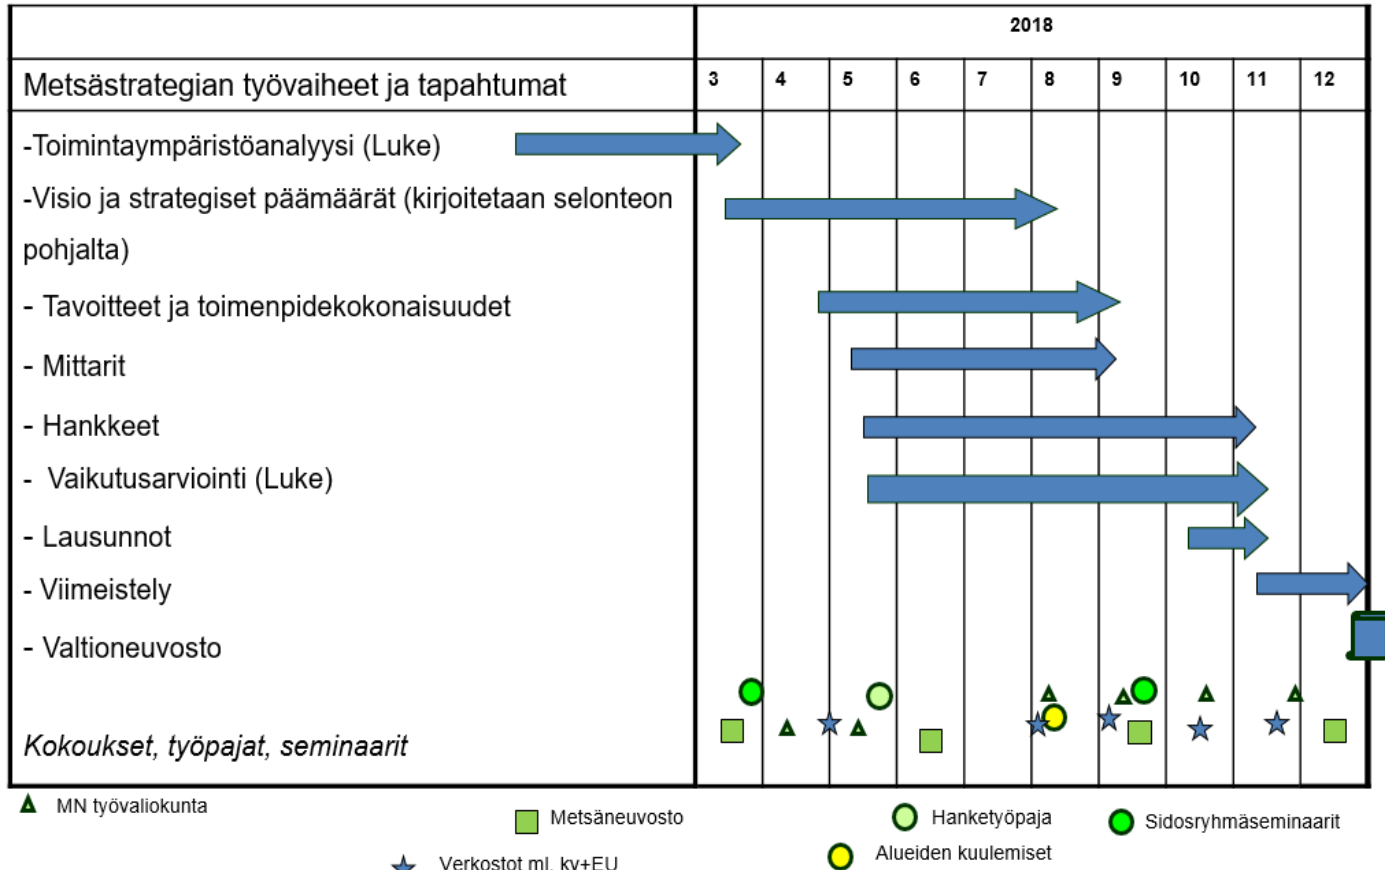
| | 2018 | | | | | | | | | |
|---|---|---|---|---|---|---|---|---|---|---|
| Metsästrategian työvaiheet ja tapahtumat | 3 | 4 | 5 | 6 | 7 | 8 | 9 | 10 | 11 | 12 |
| -Toimintaympäristöanalyysi (Luke) | | | | | | | | | | |
| -Visio ja strategiset päämäärät (kirjoitetaan selonteon pohjalta) | | | | | | | | | | |
| - Tavoitteet ja toimenpidekokonaisuudet | | | | | | | | | | |
| - Mittarit | | | | | | | | | | |
| - Hankkeet | | | | | | | | | | |
| - Vaikutusarviointi (Luke) | | | | | | | | | | |
| - Lausunnot | | | | | | | | | | |
| - Viimeistely | | | | | | | | | | |
| - Valtioneuvosto | | | | | | | | | | |
| Kokoukset, työpajat, seminaarit | | | | | | | | | | |

MN työvaliokunta
Metsäneuvosto
Hanketyöpaja
Sidosryhmäseminaarit
Verkostot ml. kv+EU
Alueiden kuulemiset